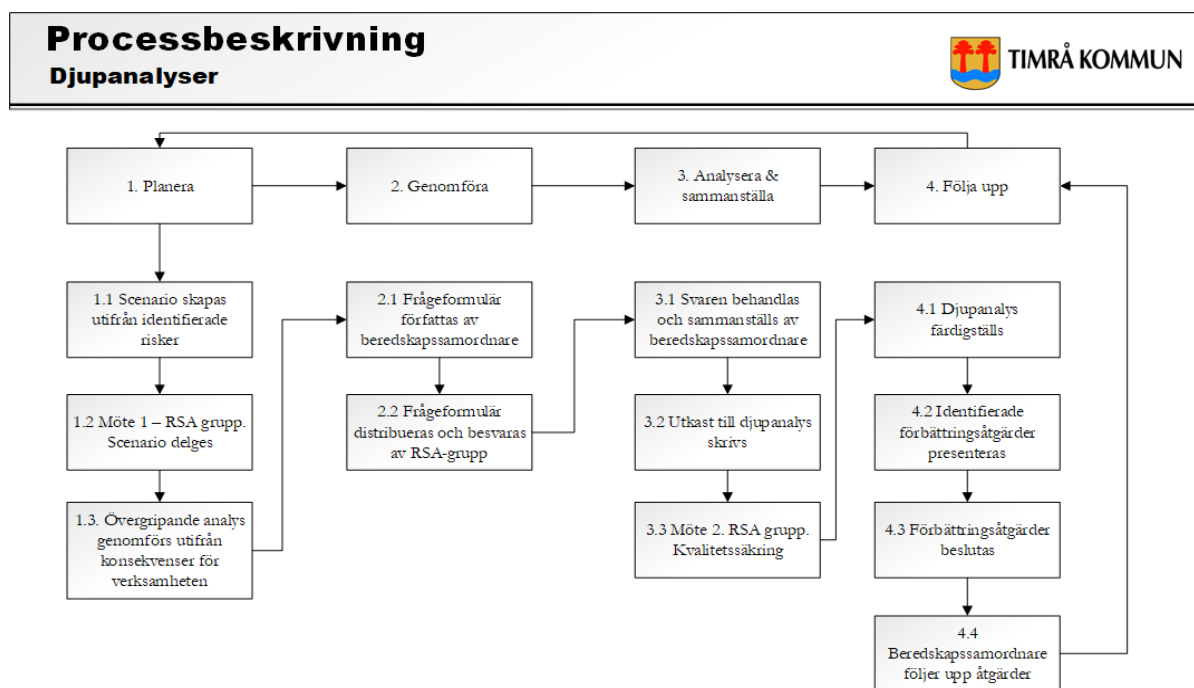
Processbeskrivning
Djupanalyser

TIMRÅ KOMMUN

1. Planera

2. Genomföra

3. Analysera & sammanställa

4. Följa upp

1.1 Scenario skapas utifrån identifierade risker

1.2 Möte 1 – RSA grupp. Scenario delges

1.3. Övergripande analys genomförs utifrån konsekvenser för verksamheten

2.1 Frågeformulär författas av beredskapssamordnare

2.2 Frågeformulär distribueras och besvaras av RSA-grupp

3.1 Svaren behandlas och sammanställs av beredskapssamordnare

3.2 Utkast till djupanalys skrivs

3.3 Möte 2. RSA grupp. Kvalitetssäkring

4.1 Djupanalys färdigställs

4.2 Identifierade förbättringsåtgärder presenteras

4.3 Förbättringsåtgärder beslutas

4.4 Beredskapssamordnare följer upp åtgärder